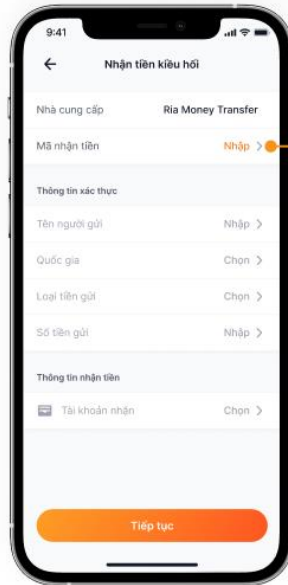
9:41

Nhận tiền kiều hối

Nhà cung cấp Ria Money Transfer

Mã nhận tiền Nhập >

Thông tin xác thực

Tên người gửi Nhập >

Quốc gia Chọn >

Loại tiền gửi Chọn >

Số tiền gửi Nhập >

Thông tin nhận tiền

Tài khoản nhận Chọn >

Tiếp tục